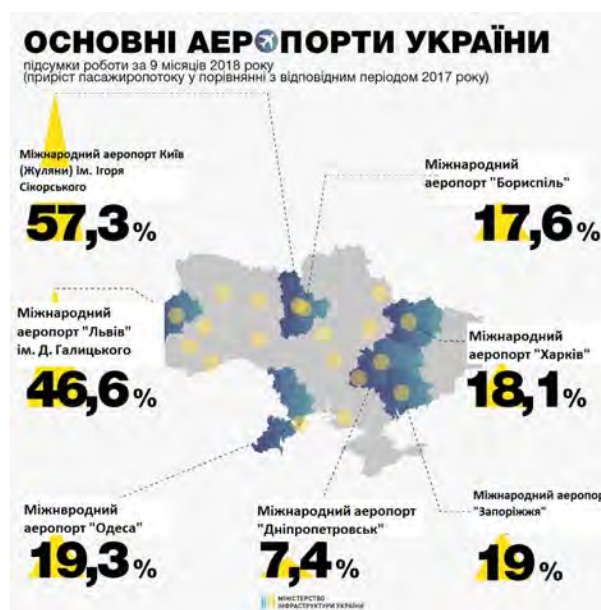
ОСНОВНІ АЕРОПОРТИ УКРАЇНИ
підсумки роботи за 9 місяців 2018 року
(приріст пасажиропотоку у порівнянні з відповідним періодом 2017 року)

Міжнародний аеропорт Київ (Жуляни) ім. Ігоря Сікорського
57,3%

Міжнародний аеропорт "Бориспіль"
17,6%

Міжнародний аеропорт "Львів" ім. Д. Галицького
46,6%

Міжнародний аеропорт "Харків"
18,1%

Міжнародний аеропорт "Одеса"
19,3%

Міжнародний аеропорт "Дніпропетровськ"
7,4%

Міжнародний аеропор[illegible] "Запоріжжя"
19%

МІНІСТЕРСТВО ІНФРАСТРУКТУРИ УКРАЇНИ